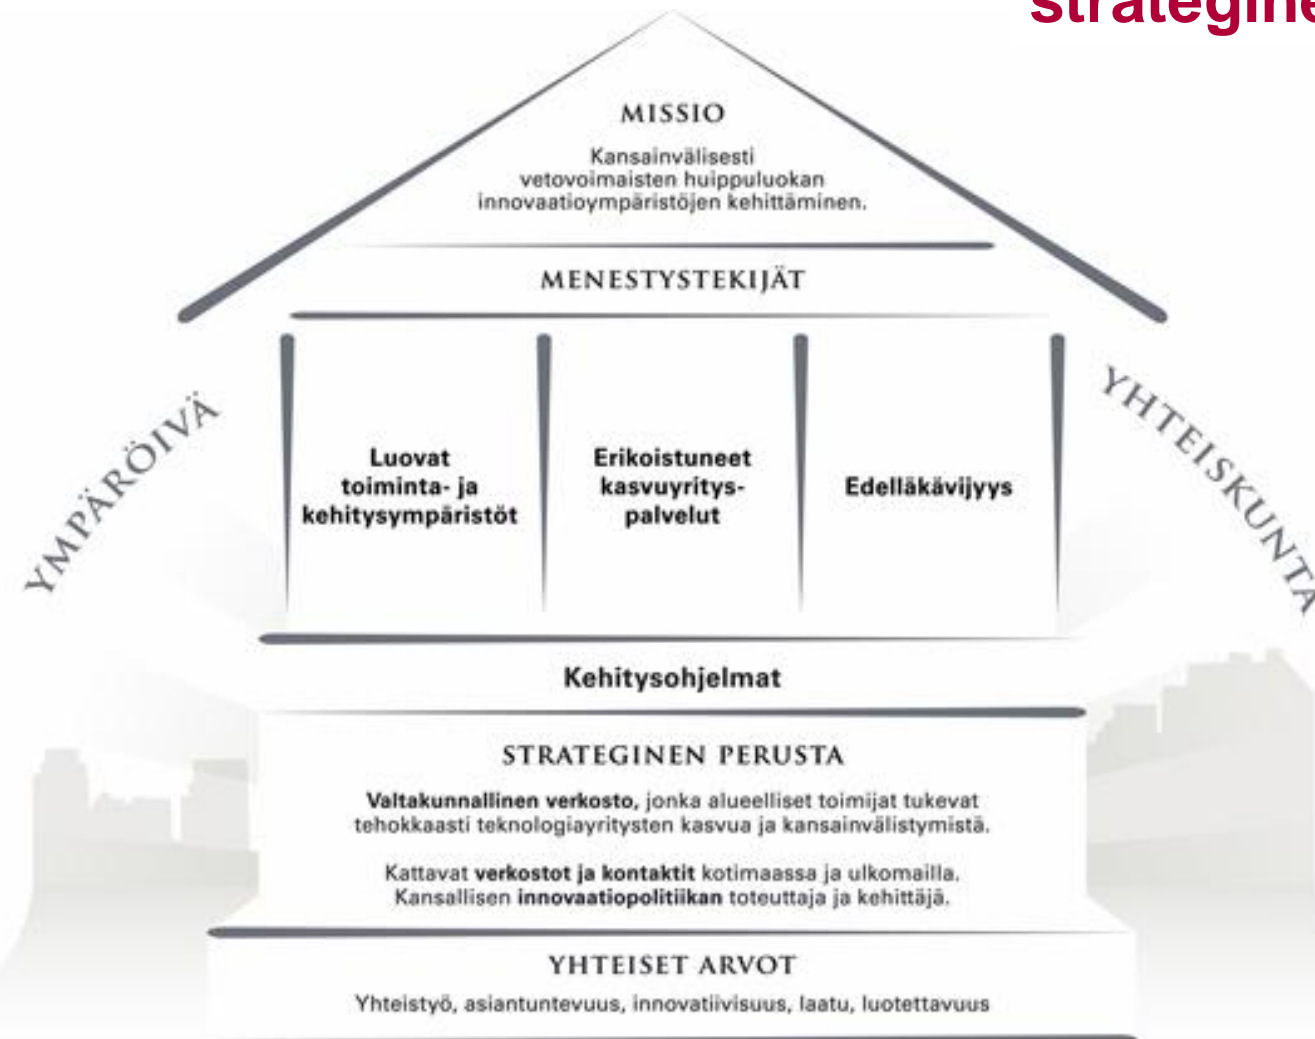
strategine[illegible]

MISSIO

Kansainvälisesti vetovoimaisten huippuluokan innovaatioympäristöjen kehittäminen.

MENESTYSTEKIJÄT

YMPÄRÖIVÄ

Luovat toiminta- ja kehitysympäristöt

Erikoistuneet kasvuyrityspalvelut

Edelläkävijyys

YHTEISKUNTA

Kehitysohjelmat

STRATEGINEN PERUSTA

**Valtakunnallinen verkosto,** jonka alueelliset toimijat tukevat tehokkaasti teknologiayritysten kasvua ja kansainvälistymistä.

Kattavat **verkostot ja kontaktit** kotimaassa ja ulkomailla. Kansallisen **innovaatiopolitiikan** toteuttaja ja kehittäjä.

YHTEISET ARVOT

Yhteistyö, asiantuntevuus, innovatiivisuus, laatu, luotettavuus